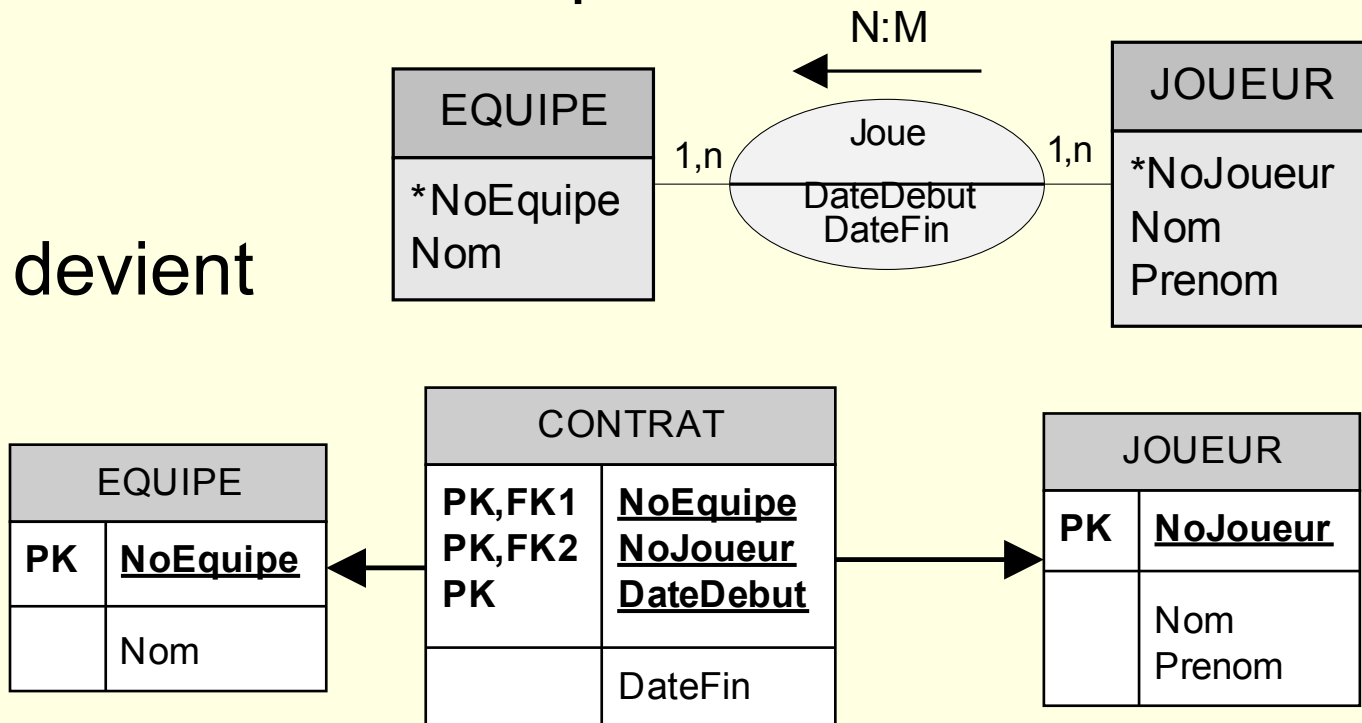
N:M

EQUIPE
*NoEquipe
Nom

1,n

Joue
DateDebut
DateFin

1,n

JOUEUR
*NoJoueur
Nom
Prenom

devient

EQUIPE

| PK | NoEquipe |
|---|---|
| | Nom |

CONTRAT

| PK,FK1<br>PK,FK2<br>PK | NoEquipe<br>NoJoueur<br>DateDebut |
|---|---|
| | DateFin |

JOUEUR

| PK | NoJoueur |
|---|---|
| | Nom<br>Prenom |